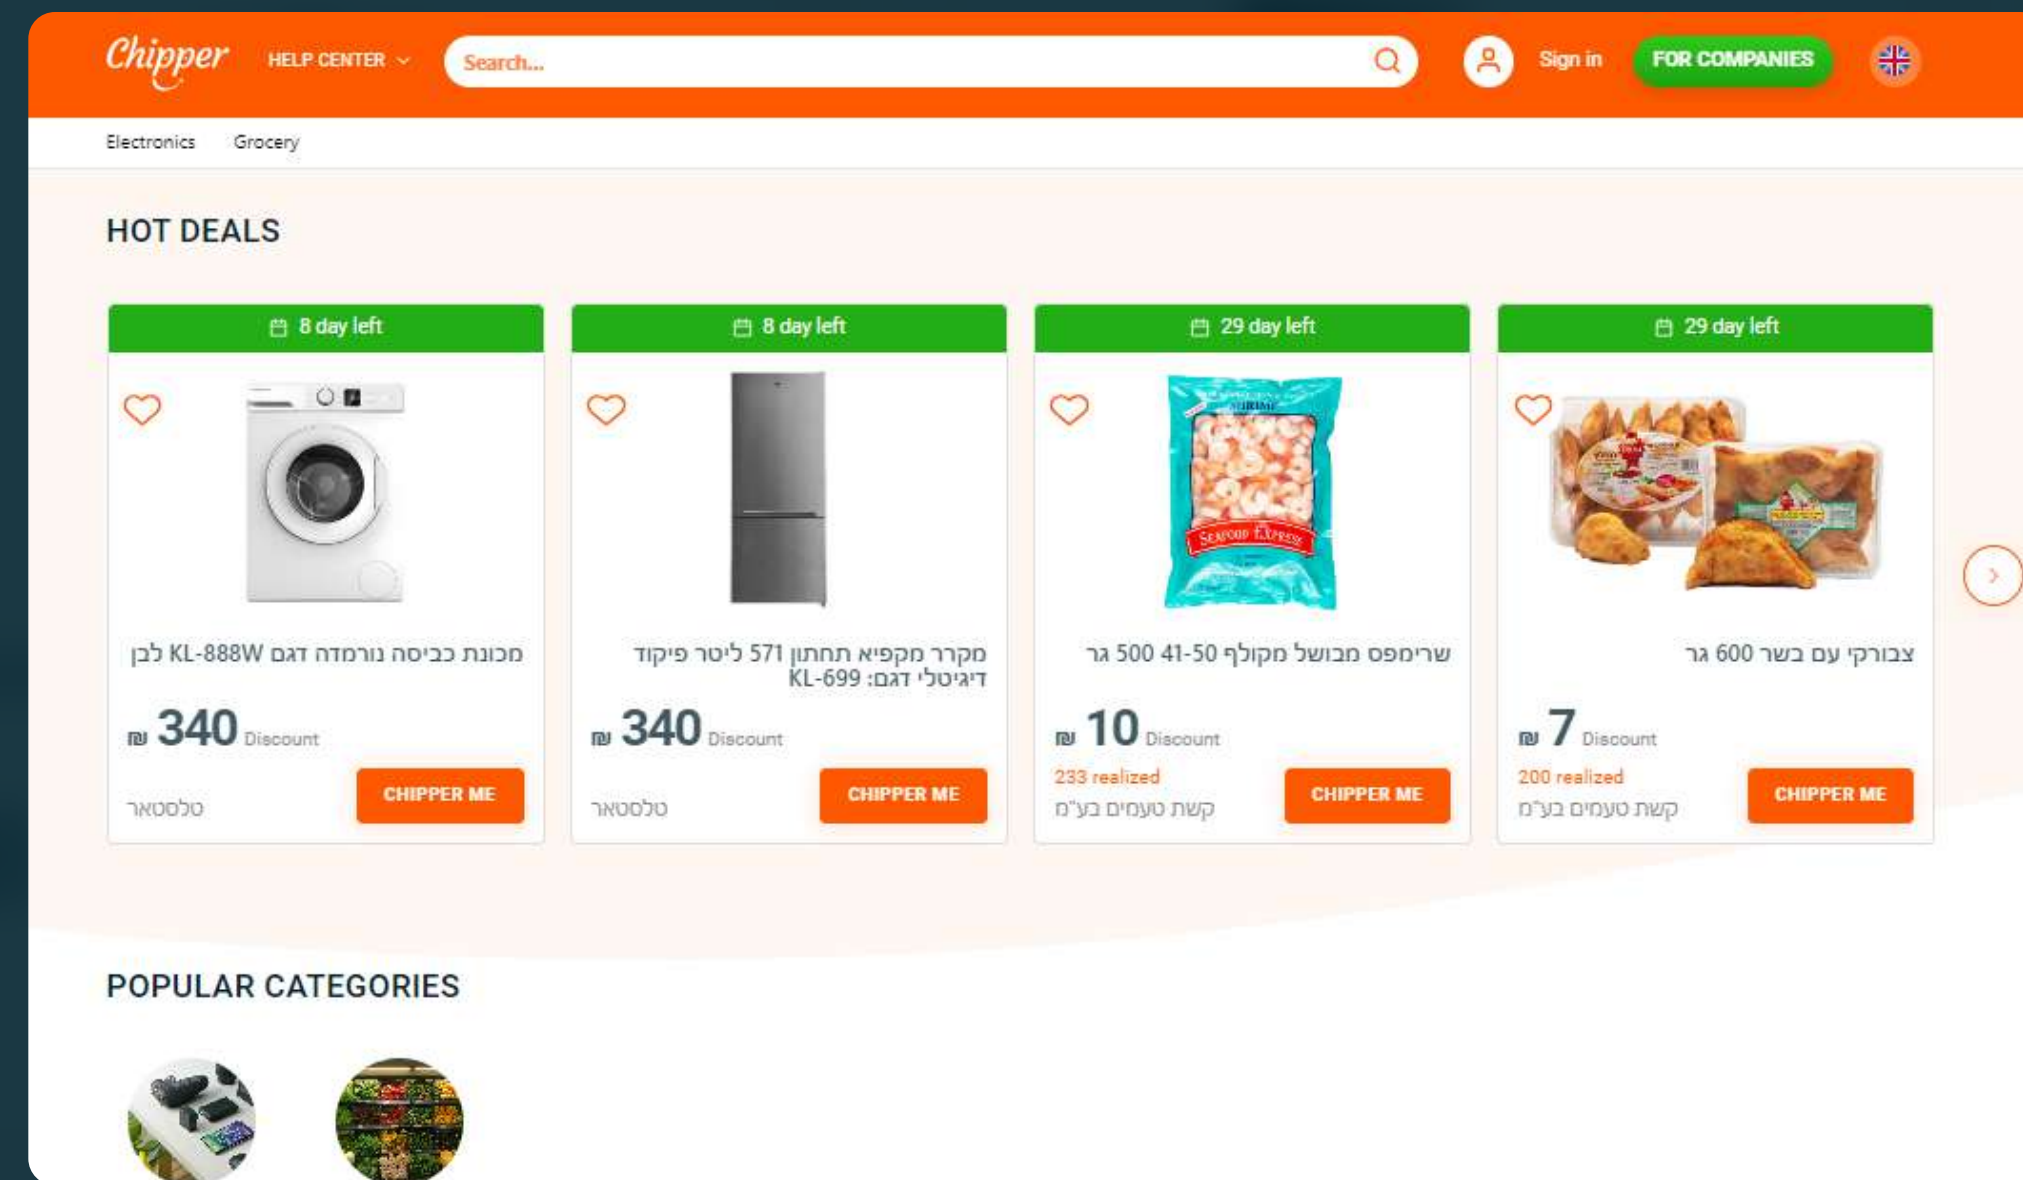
Chipper HELP CENTER

Search...

Sign in FOR COMPANIES

Electronics Grocery

HOT DEALS

8 day left

מכונת כביסה נורמדה דגם KL-888W לבן

₪ 340 Discount

טלסטאר

CHIPPER ME

8 day left

מקרר מקפיא תחתון 571 ליטר פיקוד דיגיטלי דגם: KL-699

₪ 340 Discount

טלסטאר

CHIPPER ME

29 day left

שרימפס מבושל מקולף 41-50 500 גר

₪ 10 Discount

233 realized

קשת טעמים בע"מ

CHIPPER ME

29 day left

צבורקי עם בשר 600 גר

₪ 7 Discount

200 realized

קשת טעמים בע"מ

CHIPPER ME

POPULAR CATEGORIES